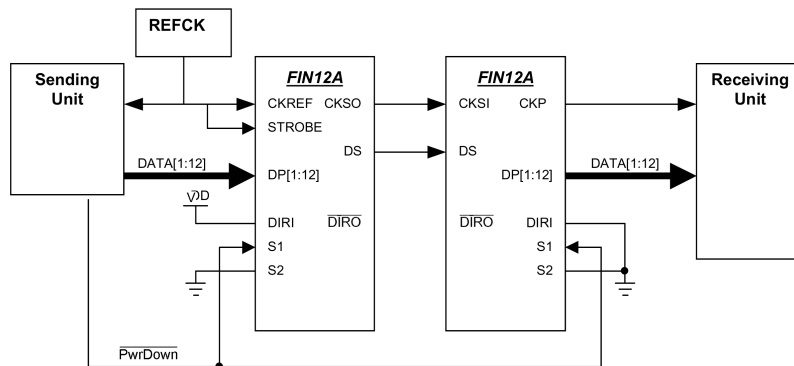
REFCK

Sending Unit

FIN12A

CKREF CKSO

STROBE

DS

DATA[1:12]

DP[1:12]

VDD

DIRI $\overline{DIRO}$

S1

S2

FIN12A

CKSI CKP

DS

DP[1:12]

DATA[1:12]

$\overline{DIRO}$ DIRI

S1

S2

Receiving Unit

$\overline{PwrDown}$